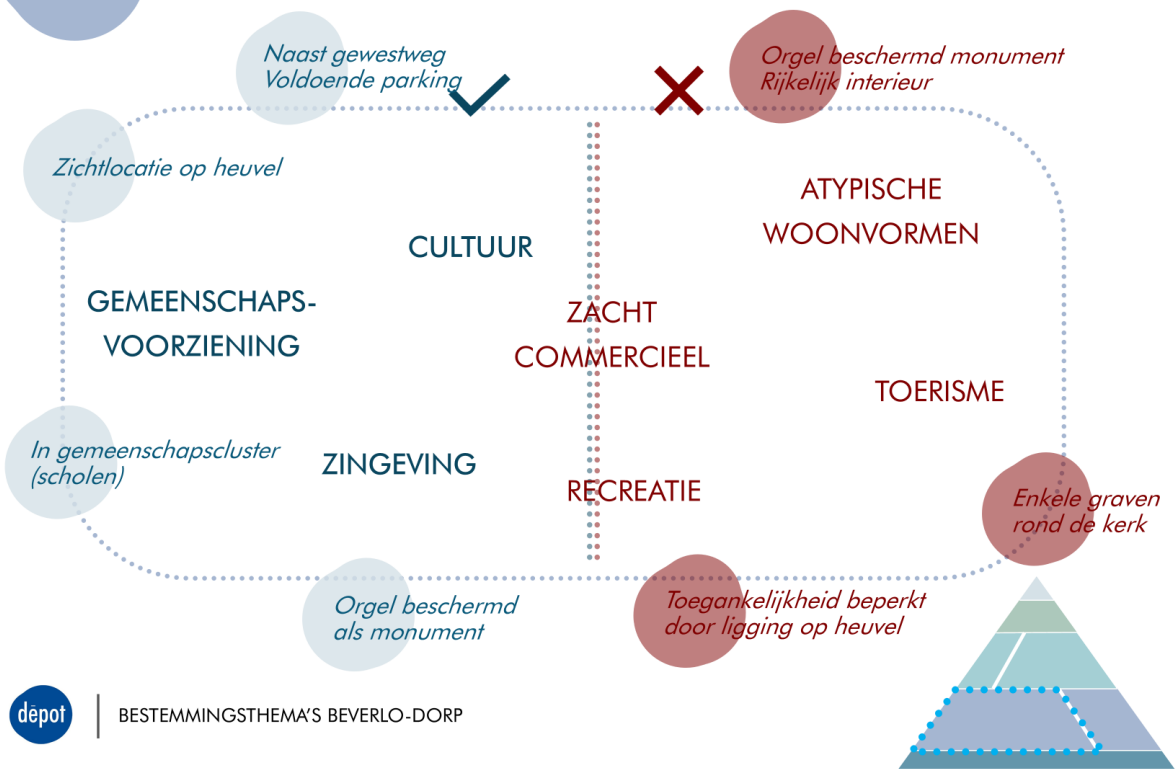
Naast gewestweg
Voldoende parking

Orgel beschermd monument
Rijkelijk interieur

Zichtlocatie op heuvel

CULTUUR

ATYPISCHE WOONVORMEN

GEMEENSCHAPS-VOORZIENING

ZACHT COMMERCIEEL

TOERISME

In gemeenschapscluster (scholen)

ZINGEVING

RECREATIE

Enkele graven rond de kerk

Orgel beschermd als monument

Toegankelijkheid beperkt door ligging op heuvel

dépot

BESTEMMINGSTHEMA'S BEVERLO-DORP